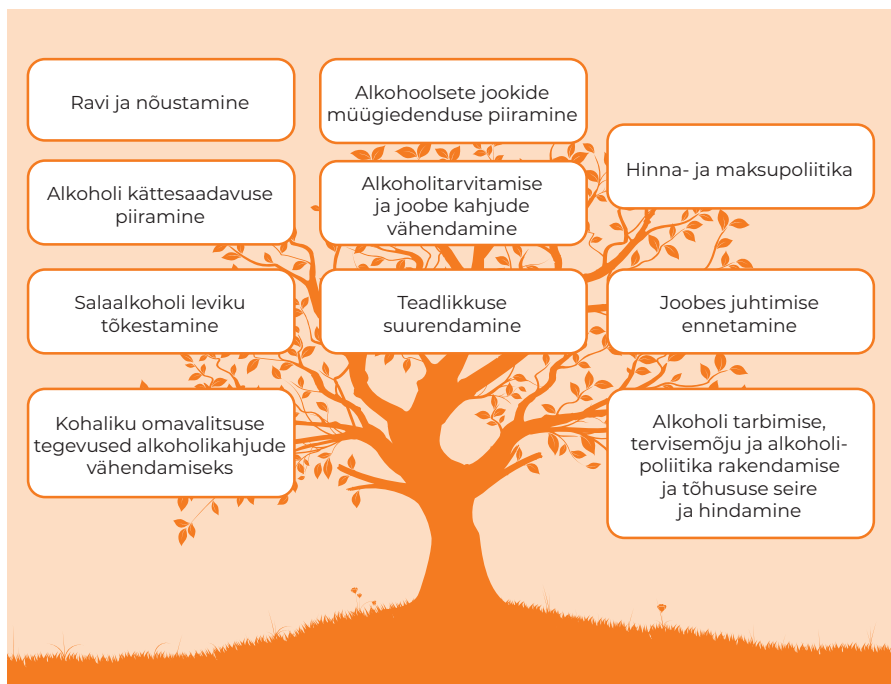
Ravi ja nõustamine

Alkoholsete jookide müügiedenduse piiramine

Hinna- ja maksupoliitika

Alkoholi kättesaadavuse piiramine

Alkoholitarvitamise ja joobe kahjude vähendamine

Salaalkoholi leviku tõkestamine

Teadlikkuse suurendamine

Joobes juhtimise ennetamine

Kohaliku omavalitsuse tegevused alkoholikahjude vähendamiseks

Alkoholi tarbimise, tervisemõju ja alkoholipoliitika rakendamise ja tõhususe seire ja hindamine